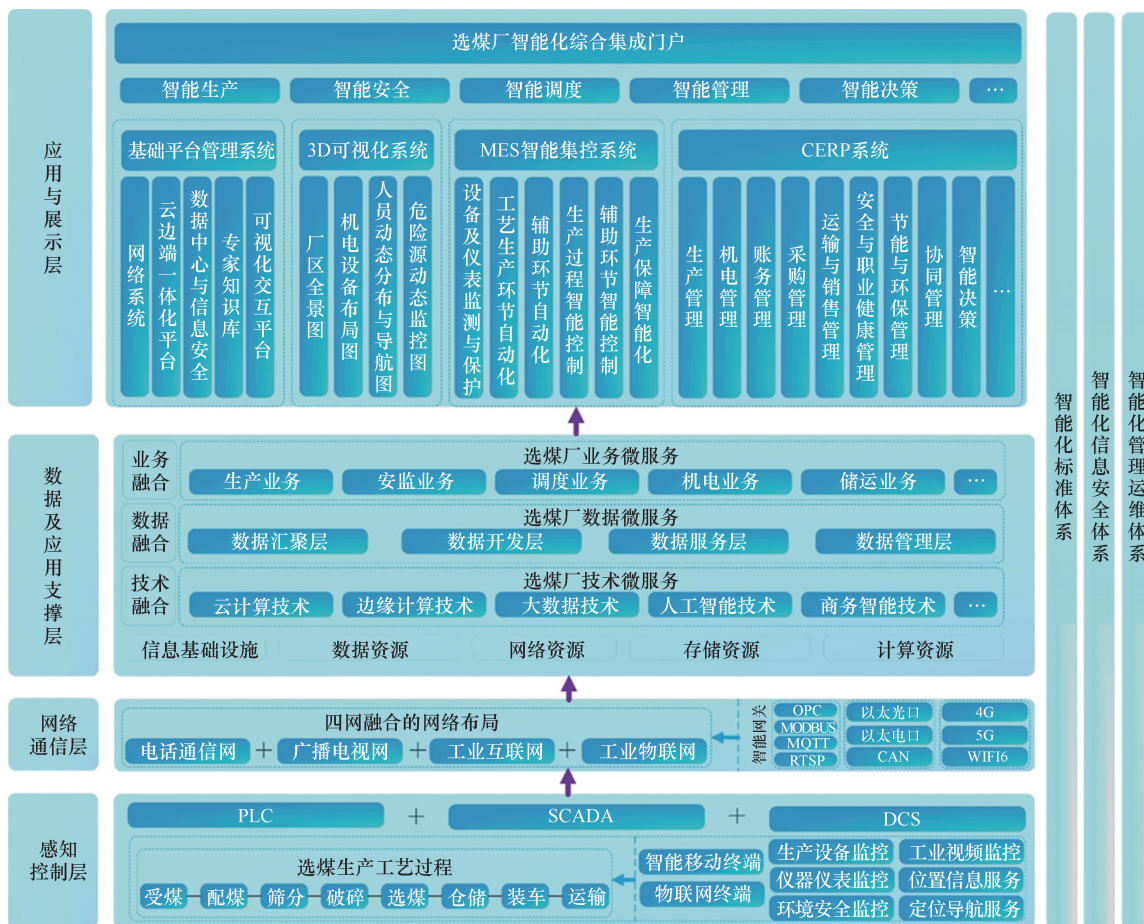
应用与展示层

选煤厂智能化综合集成门户

智能生产　智能安全　智能调度　智能管理　智能决策　…

基础平台管理系统
网络系统　云边端一体化平台　数据中心与信息安全　专家知识库　可视化交互平台

3D可视化系统
厂区全景图　机电设备布局图　人员动态分布与导航图　危险源动态监控图

MES智能集控系统
设备及仪表监测与保护　工艺生产环节自动化　辅助环节自动化　生产过程智能控制　辅助环节智能控制　生产保障智能化

CERP系统
生产管理　机电管理　账务管理　采购管理　运输与销售管理　安全与职业健康管理　节能与环保管理　协同管理　智能决策　…

数据及应用支撑层

业务融合　选煤厂业务微服务
生产业务　安监业务　调度业务　机电业务　储运业务　…

数据融合　选煤厂数据微服务
数据汇聚层　数据开发层　数据服务层　数据管理层

技术融合　选煤厂技术微服务
云计算技术　边缘计算技术　大数据技术　人工智能技术　商务智能技术　…

信息基础设施　数据资源　网络资源　存储资源　计算资源

网络通信层

四网融合的网络布局
电话通信网 + 广播电视网 + 工业互联网 + 工业物联网

智能网关
OPC　MODBUS　MQTT　RTSP
以太光口　以太电口　CAN
4G　5G　WIFI6

感知控制层

PLC + SCADA + DCS

选煤生产工艺过程
受煤　配煤　筛分　破碎　选煤　仓储　装车　运输

智能移动终端　物联网终端

生产设备监控　工业视频监控　仪器仪表监控　位置信息服务　环境安全监控　定位导航服务

智能化标准体系

智能化信息安全体系

智能化管理运维体系